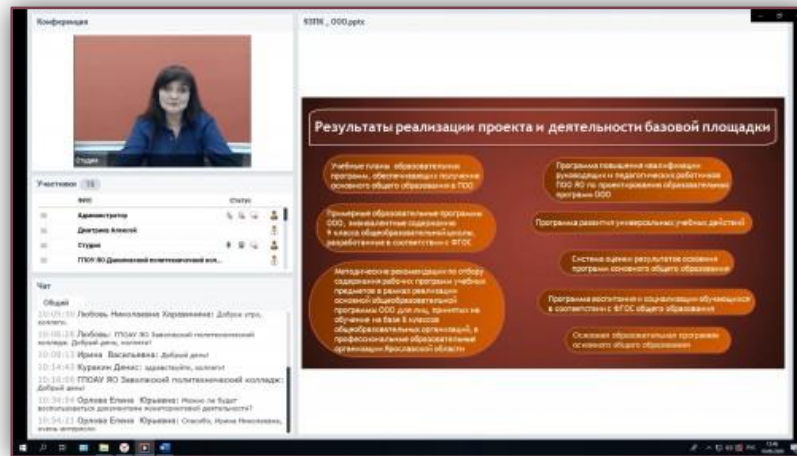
Конференция

Студия

Участники 10

ФИО

Статус

Администратор

Дмитриев Алексей

Студия

ГПОУ ЯО Даниловский политехнический колл...

Чат

Общий

10:09:10 Любовь Николаевна Харламова: Доброе утро, коллеги.

10:08:26 Любовь: ГПОАУ ЯО Заволжский политехнический колледж. Добрый день, коллеги!

10:09:13 Ирина Васильевна: Добрый день!

10:14:43 Куракин Денис: здравствуйте, коллеги!

10:16:08 ГПОАУ ЯО Заволжский политехнический колледж: Добрый день!

10:34:34 Орлова Елена Юрьевна: Можно ли будет воспользоваться документами мониторинговой деятельности?

10:54:23 Орлова Елена Юрьевна: Спасибо, Ирина Николаевна, очень интересно.

КПК _ ООО.pptx

Результаты реализации проекта и деятельности базовой площадки

Учебные планы образовательных программ, обеспечивающих получение основного общего образования в ПОО

Примерные образовательные программы ООО, учитывающие содержание 9 класса общеобразовательной школы, разработанные в соответствии с ФГОС

Методические рекомендации по отбору содержания рабочих программ учебных предметов в рамках реализации основной общеобразовательной программы ООО для лиц, принятых на обучение на базе 8 классов общеобразовательных организаций, в профессиональные образовательные организации Ярославской области

Программа повышения квалификации руководящих и педагогических работников ПОО ЯО по проектированию образовательных программ ООО

Программа развития универсальных учебных действий

Система оценки результатов освоения программ основного общего образования

Программа воспитания и социализации обучающихся в соответствии с ФГОС общего образования

Основная образовательная программа основного общего образования